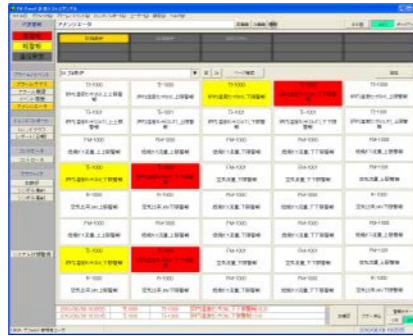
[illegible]

TI-1000
TI-1000
TI-1000
TI-1000
TI-1001
TI-1001
TI-1001
TI-1001
FM-1000
FM-1000
FM-1000
FM-1000
TI-1000
TI-1000
FM-1001
FM-1001
FI-1000
FI-1000
FI-1000
FM-1000
FM-1000
FM-1000
FM-1000
TI-1000
TI-1000
FI-1000
FI-1000
FI-1000
FI-1000

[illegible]